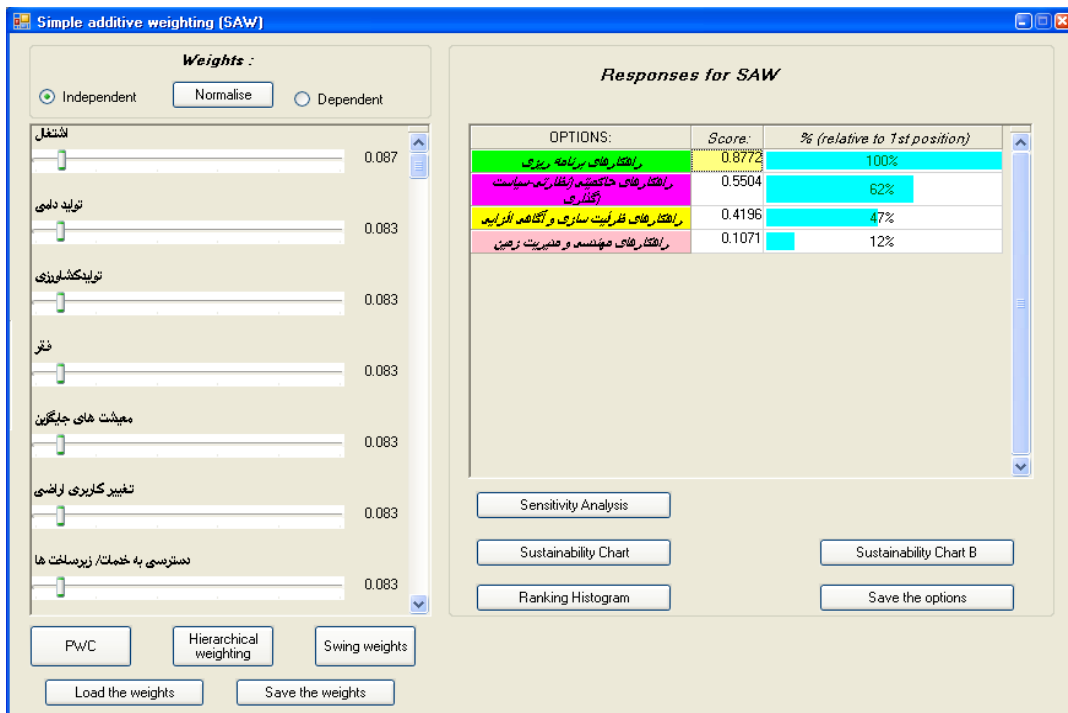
Simple additive weighting (SAW)

Weights :

Independent Normalise Dependent

اشتغال 0.087

تولید دامی 0.083

تولیدکشاورزی 0.083

فقر 0.083

معیشت های جایگزین 0.083

تغییر کاربری اراضی 0.083

دسترسی به خدمات/ زیرساخت ها 0.083

PWC Hierarchical weighting Swing weights

Load the weights Save the weights

Responses for SAW

| OPTIONS: | Score: | % (relative to 1st position) |
|---|---|---|
| راهکارهای برنامه ریزی | 0.8772 | 100% |
| راهکارهای حاکمیتی (نظارتی-سیاست گذاری) | 0.5504 | 62% |
| راهکارهای ظرفیت سازی و آگاهی افزایی | 0.4196 | 47% |
| راهکارهای مهندسی و مدیریت زمین | 0.1071 | 12% |

Sensitivity Analysis

Sustainability Chart Sustainability Chart B

Ranking Histogram Save the options